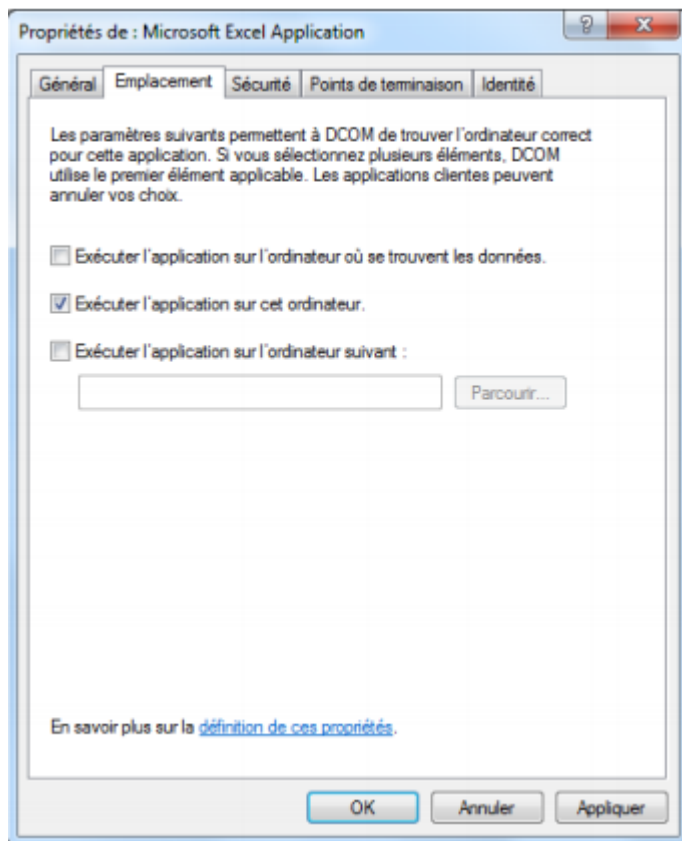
Propriétés de : Microsoft Excel Application

?
X

Général | Emplacement | Sécurité | Points de terminaison | Identité

Les paramètres suivants permettent à DCOM de trouver l'ordinateur correct pour cette application. Si vous sélectionnez plusieurs éléments, DCOM utilise le premier élément applicable. Les applications clientes peuvent annuler vos choix.

Exécuter l'application sur l'ordinateur où se trouvent les données.

Exécuter l'application sur cet ordinateur.

Exécuter l'application sur l'ordinateur suivant :

Parcourir...

En savoir plus sur la définition de ces propriétés.

OK | Annuler | Appliquer